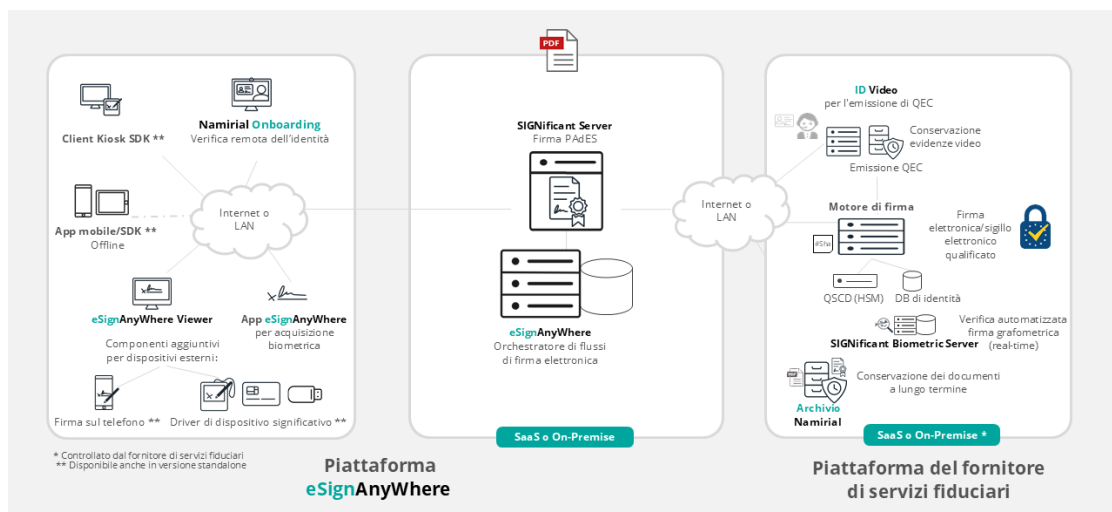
PDF

Client Kiosk SDK **

Namirial Onboarding
Verifica remota dell'identità

App mobile/SDK **
Offline

Internet o LAN

eSignAnyWhere Viewer

App eSignAnyWhere
per acquisizione biometrica

Componenti aggiuntivi
per dispositivi esterni:

Firma sul telefono **

Driver di dispositivo significativo **

* Controllato dal fornitore di servizi fiduciari
** Disponibile anche in versione standalone

SIGNificant Server
Firma PAdES

eSignAnyWhere
Orchestratore di flussi
di firma elettronica

SaaS o On-Premise

Piattaforma
eSignAnyWhere

Internet o LAN

ID Video
per l'emissione di QEC

Conservazione
evidenze video

Emissione QEC

Motore di firma

Firma
elettronica/sigillo
elettronico
qualificato

QSCD (HSM)

DB di identità

Verifica automatizzata
firma grafometrica
(real-time)

SIGNificant Biometric Server

Conservazione dei documenti
a lungo termine

Archivio
Namirial

SaaS o On-Premise *

Piattaforma del fornitore
di servizi fiduciari